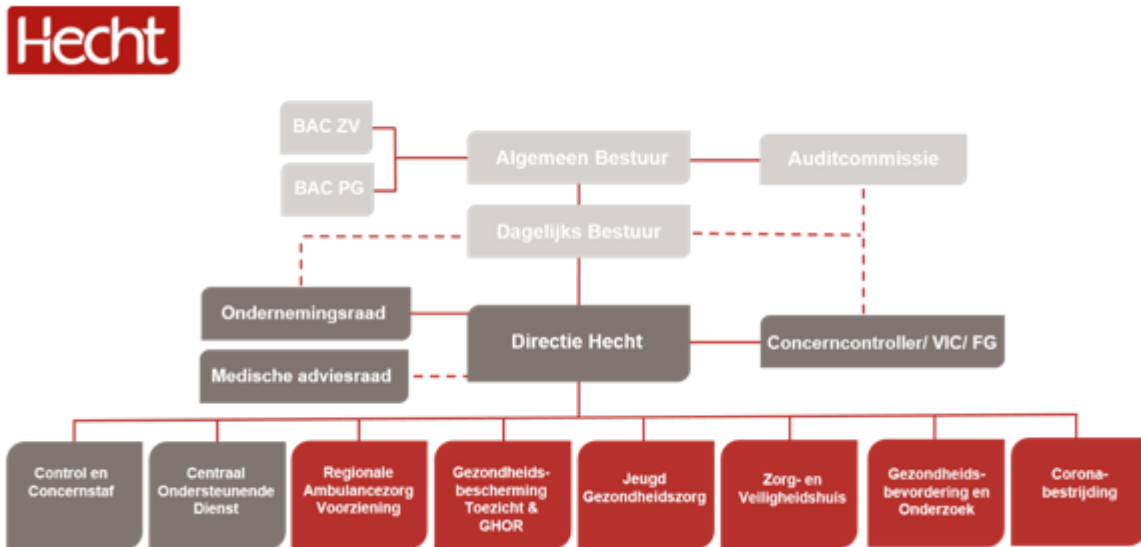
Hecht

BAC ZV

BAC PG

Algemeen Bestuur

Auditcommissie

Dagelijks Bestuur

Ondernemingsraad

Directie Hecht

Concerncontroller/ VIC/ FG

Medische adviesraad

Control en Concernstaf

Centraal Ondersteunende Dienst

Regionale Ambulancezorg Voorziening

Gezondheidsbescherming Toezicht & GHOR

Jeugd Gezondheidszorg

Zorg- en Veiligheidshuis

Gezondheidsbevordering en Onderzoek

Coronabestrijding